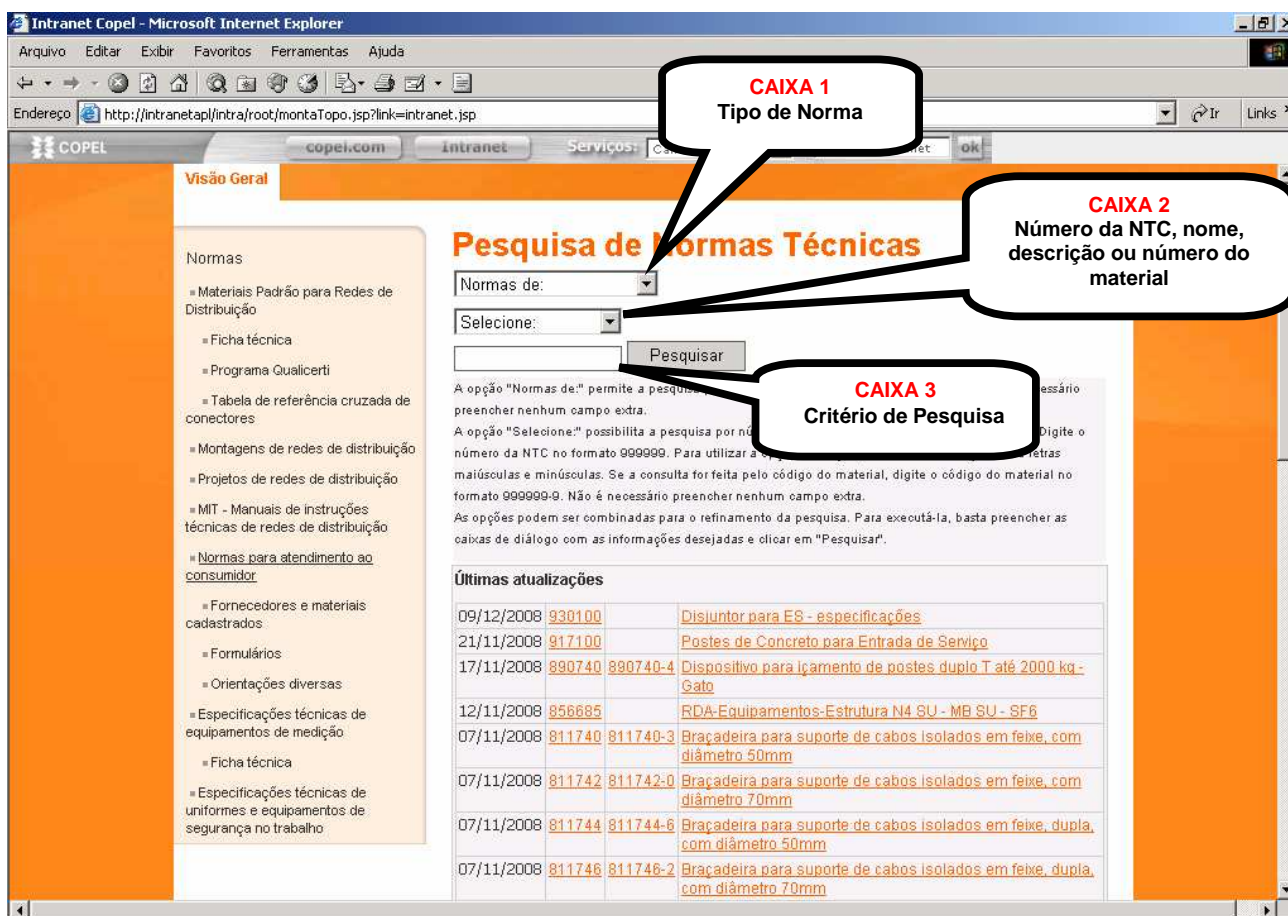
Intranet Copel - Microsoft Internet Explorer

Arquivo Editar Exibir Favoritos Ferramentas Ajuda

Endereço http://intranetapl/intra/root/montaTopo.jsp?link=intranet.jsp

Ir Links

COPEL copel.com Intranet Serviços: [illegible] ok

CAIXA 1
Tipo de Norma

CAIXA 2
Número da NTC, nome, descrição ou número do material

CAIXA 3
Critério de Pesquisa

Visão Geral

Normas

Materiais Padrão para Redes de Distribuição

Ficha técnica

Programa Qualicerti

Tabela de referência cruzada de conectores

Montagens de redes de distribuição

Projetos de redes de distribuição

MIT - Manuais de instruções técnicas de redes de distribuição

Normas para atendimento ao consumidor

Fornecedores e materiais cadastrados

Formulários

Orientações diversas

Especificações técnicas de equipamentos de medição

Ficha técnica

Especificações técnicas de uniformes e equipamentos de segurança no trabalho

Pesquisa de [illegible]ormas Técnicas

Normas de:

Selecione:

Pesquisar

A opção "Normas de:" permite a pesquisa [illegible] essário preencher nenhum campo extra.
A opção "Selecione:" possibilita a pesquisa por nú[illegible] Digite o número da NTC no formato 999999. Para utilizar a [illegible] letras maiúsculas e minúsculas. Se a consulta for feita pelo código do material, digite o código do material no formato 999999-9. Não é necessário preencher nenhum campo extra.
As opções podem ser combinadas para o refinamento da pesquisa. Para executá-la, basta preencher as caixas de diálogo com as informações desejadas e clicar em "Pesquisar".

Últimas atualizações

| | | | |
|---|---|---|---|
| 09/12/2008 | 930100 | | Disjuntor para ES - especificações |
| 21/11/2008 | 917100 | | Postes de Concreto para Entrada de Serviço |
| 17/11/2008 | 890740 | 890740-4 | Dispositivo para içamento de postes duplo T até 2000 kg - Gato |
| 12/11/2008 | 856685 | | RDA-Equipamentos-Estrutura N4 SU - MB SU - SF6 |
| 07/11/2008 | 811740 | 811740-3 | Braçadeira para suporte de cabos isolados em feixe, com diâmetro 50mm |
| 07/11/2008 | 811742 | 811742-0 | Braçadeira para suporte de cabos isolados em feixe, com diâmetro 70mm |
| 07/11/2008 | 811744 | 811744-6 | Braçadeira para suporte de cabos isolados em feixe, dupla, com diâmetro 50mm |
| 07/11/2008 | 811746 | 811746-2 | Braçadeira para suporte de cabos isolados em feixe, dupla, com diâmetro 70mm |